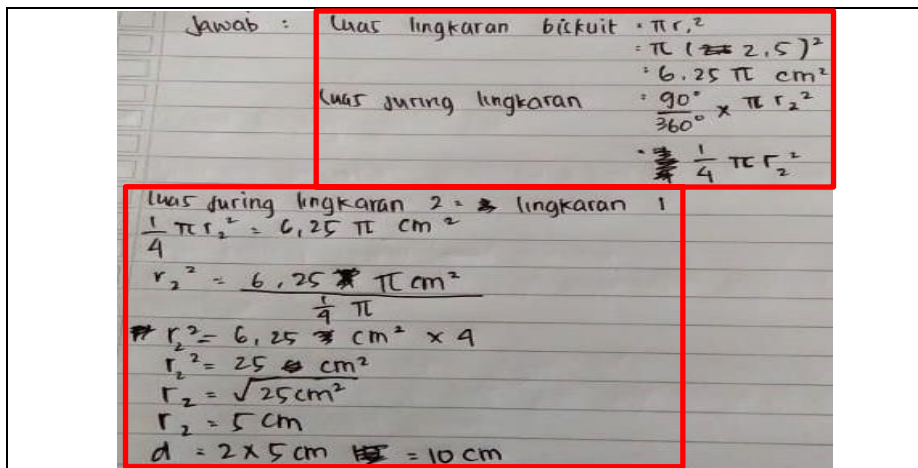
Jawab : luas lingkaran biskuit $= \pi r_1^2$

$= \pi (2,5)^2$

$= 6.25 \pi \ cm^2$

luas juring lingkaran $= \frac{90°}{360°} \times \pi r_2^2$

$= \frac{1}{4} \pi r_2^2$

luas juring lingkaran 2 = lingkaran 1

$\frac{1}{4} \pi r_2^2 = 6,25 \pi \ cm^2$

$r_2^2 = \frac{6,25 \pi cm^2}{\frac{1}{4} \pi}$

$r_2^2 = 6,25 \ cm^2 \times 4$

$r_2^2 = 25 \ cm^2$

$r_2 = \sqrt{25 cm^2}$

$r_2 = 5 \ cm$

$d = 2 \times 5 \ cm = 10 \ cm$